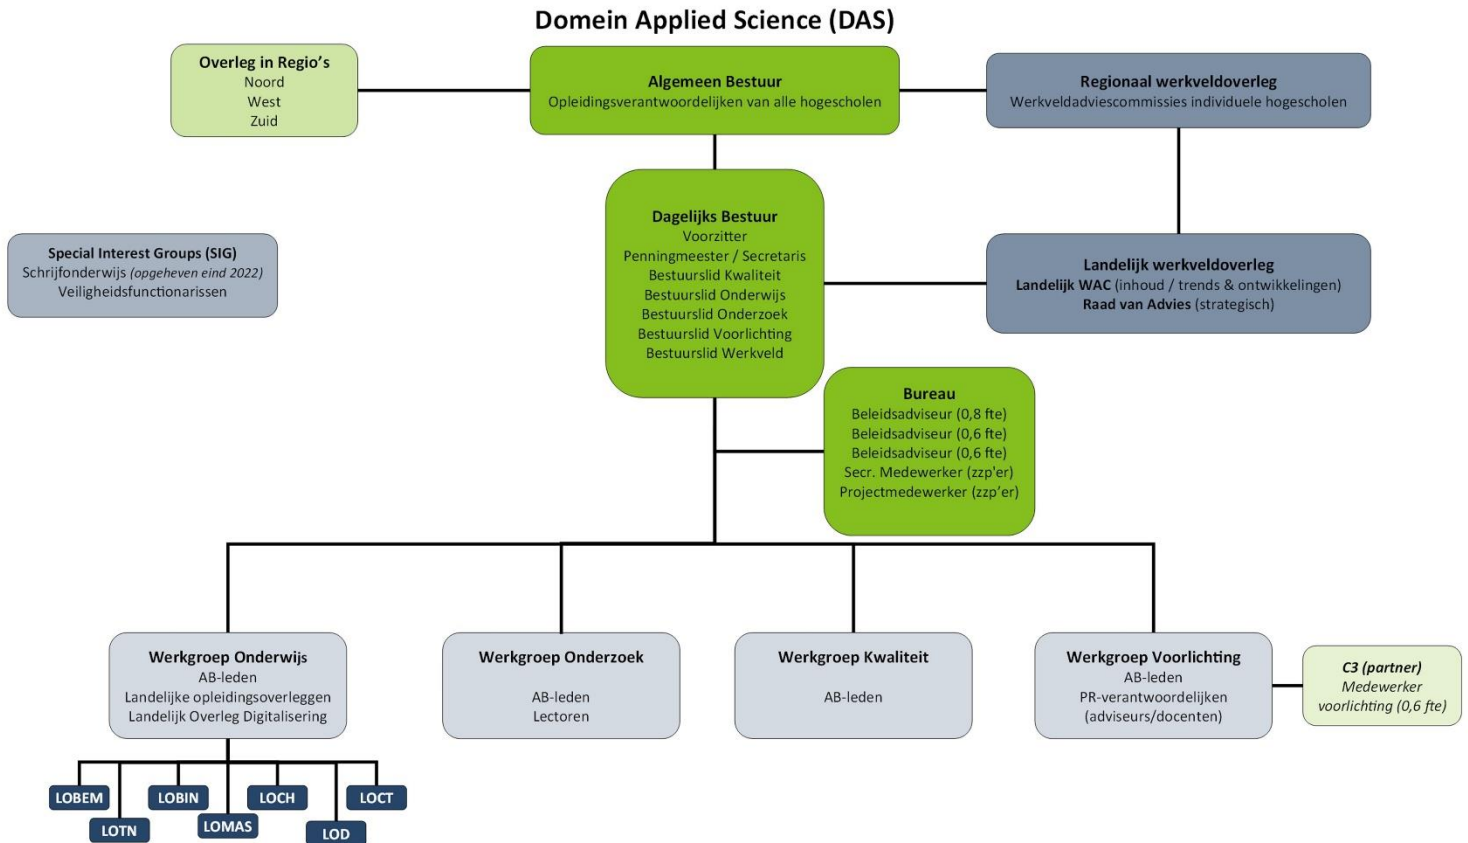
Domein Applied Science (DAS)

Overleg in Regio's
Noord
West
Zuid

Algemeen Bestuur
Opleidingsverantwoordelijken van alle hogescholen

Regionaal werkveldoverleg
Werkveldadviescommissies individuele hogescholen

Special Interest Groups (SIG)
Schrijfonderwijs *(opgeheven eind 2022)*
Veiligheidsfunctionarissen

Dagelijks Bestuur
Voorzitter
Penningmeester / Secretaris
Bestuurslid Kwaliteit
Bestuurslid Onderwijs
Bestuurslid Onderzoek
Bestuurslid Voorlichting
Bestuurslid Werkveld

Landelijk werkveldoverleg
**Landelijk WAC** (inhoud / trends & ontwikkelingen)
**Raad van Advies** (strategisch)

Bureau
Beleidsadviseur (0,8 fte)
Beleidsadviseur (0,6 fte)
Beleidsadviseur (0,6 fte)
Secr. Medewerker (zzp'er)
Projectmedewerker (zzp'er)

Werkgroep Onderwijs
AB-leden
Landelijke opleidingsoverleggen
Landelijk Overleg Digitalisering

Werkgroep Onderzoek
AB-leden
Lectoren

Werkgroep Kwaliteit
AB-leden

Werkgroep Voorlichting
AB-leden
PR-verantwoordelijken
(adviseurs/docenten)

*C3 (partner)*
*Medewerker voorlichting (0,6 fte)*

LOBEM
LOTN
LOBIN
LOMAS
LOCH
LOD
LOCT